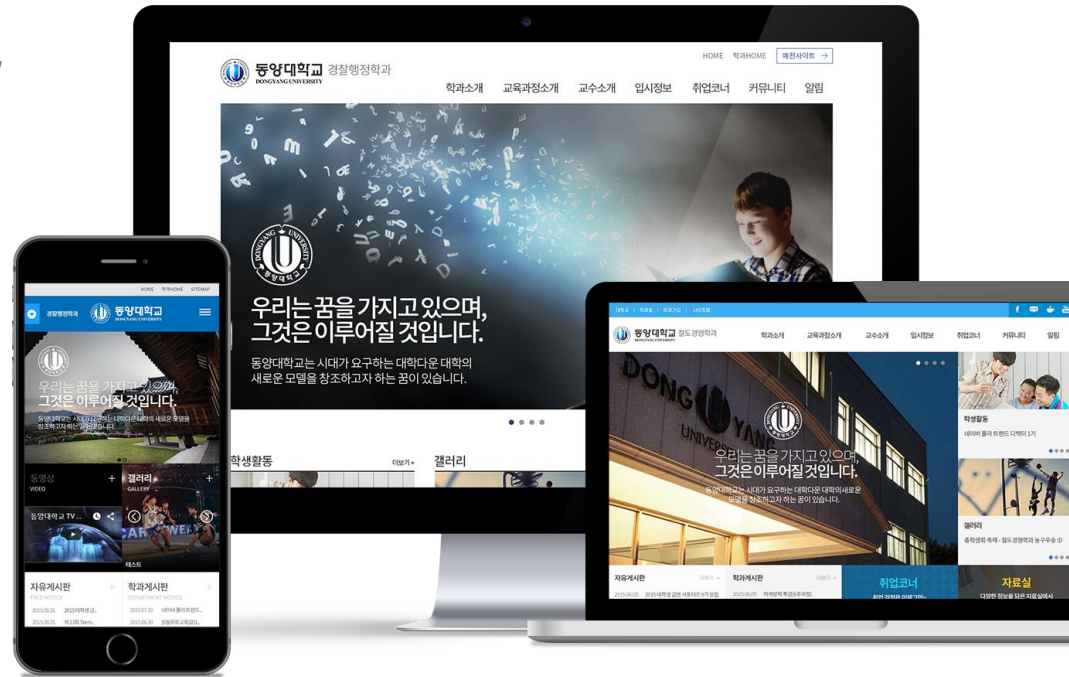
HOME 학과HOME 예전사이트 →

동양대학교 경찰행정학과
DONGYANG UNIVERSITY

학과소개 교육과정소개 교수소개 입시정보 취업코너 커뮤니티 알림

우리는 꿈을 가지고 있으며,
그것은 이루어질 것입니다.

동양대학교는 시대가 요구하는 대학다운 대학의
새로운 모델을 창조하고자 하는 꿈이 있습니다.

학생활동 더보기 +
갤러리

HOME 학과HOME SITEMAP
경찰행정학과 동양대학교
우리는 꿈을 가지고 있으며,
그것은 이루어질 것입니다.
동영상 VIDEO +
갤러리 GALLERY +
동양대학교 TV ...
테스트
자유게시판 FREE NOTICE +
학과게시판 DEPARTMENT NOTICE +

동양대학교 철도경영학과
학과소개 교육과정소개 교수소개 입시정보 취업코너 커뮤니티 알림
우리는 꿈을 가지고 있으며,
그것은 이루어질 것입니다.
동양대학교는 시대가 요구하는 대학다운 대학의 새로운 모델을 창조하고자 하는 꿈이 있습니다.
학생활동
갤러리
자유게시판
학과게시판
취업코너
자료실